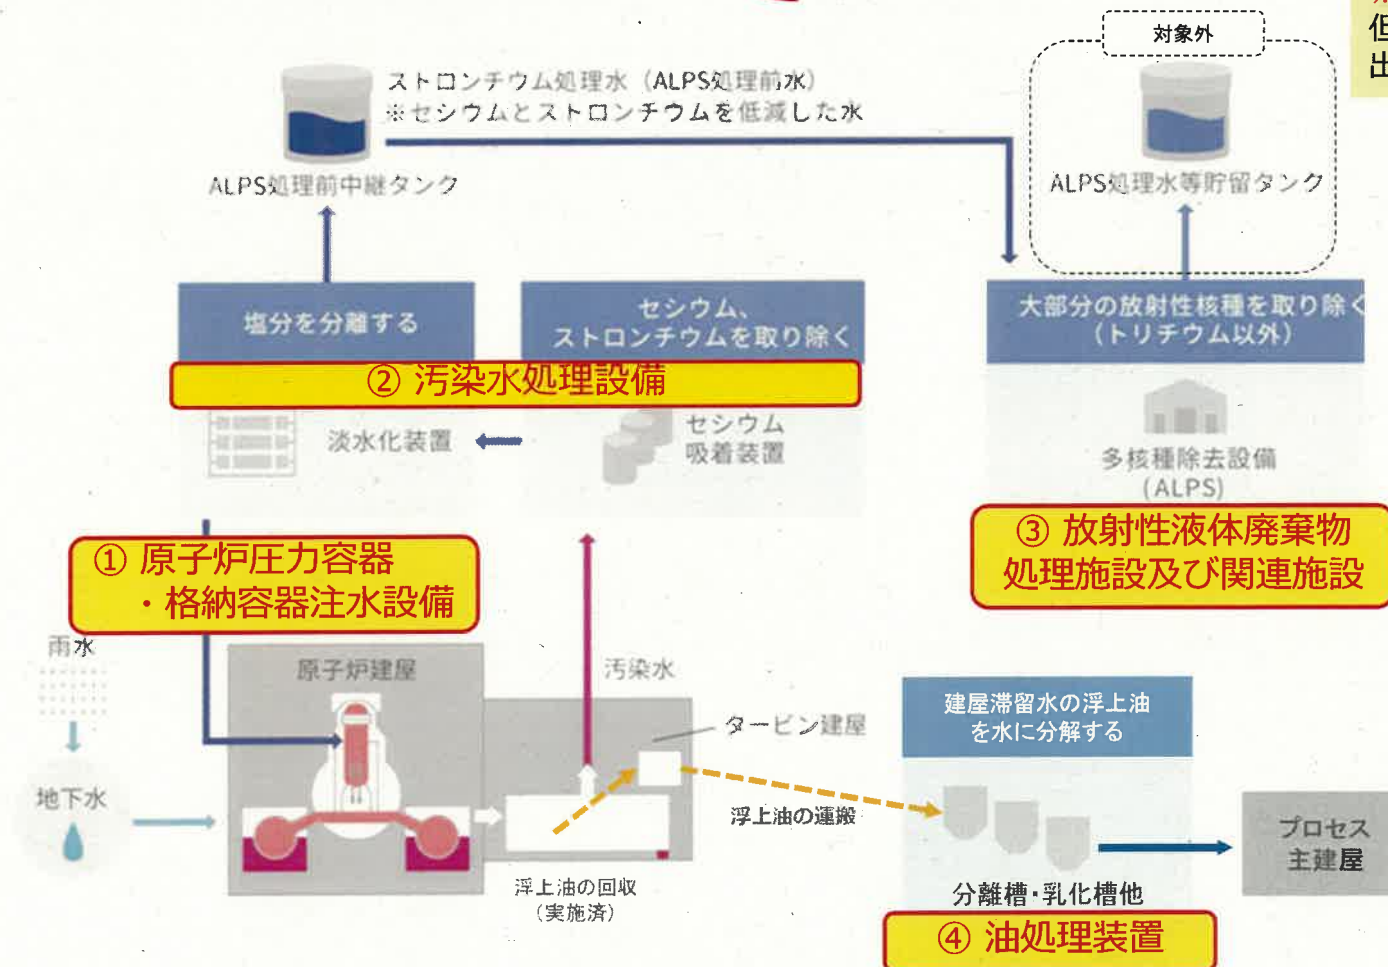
対象外

ストロンチウム処理水（ALPS処理前水）
※セシウムとストロンチウムを低減した水

ALPS処理前中継タンク

ALPS処理水等貯留タンク

塩分を分離する

セシウム、ストロンチウムを取り除く

大部分の放射性核種を取り除く（トリチウム以外）

② 汚染水処理設備

淡水化装置

セシウム吸着装置

多核種除去設備（ALPS）

① 原子炉圧力容器・格納容器注水設備

③ 放射性液体廃棄物処理施設及び関連施設

雨水

原子炉建屋

汚染水

タービン建屋

建屋滞留水の浮上油を水に分解する

地下水

浮上油の運搬

プロセス主建屋

浮上油の回収（実施済）

分離槽・乳化槽他

④ 油処理装置

低
出